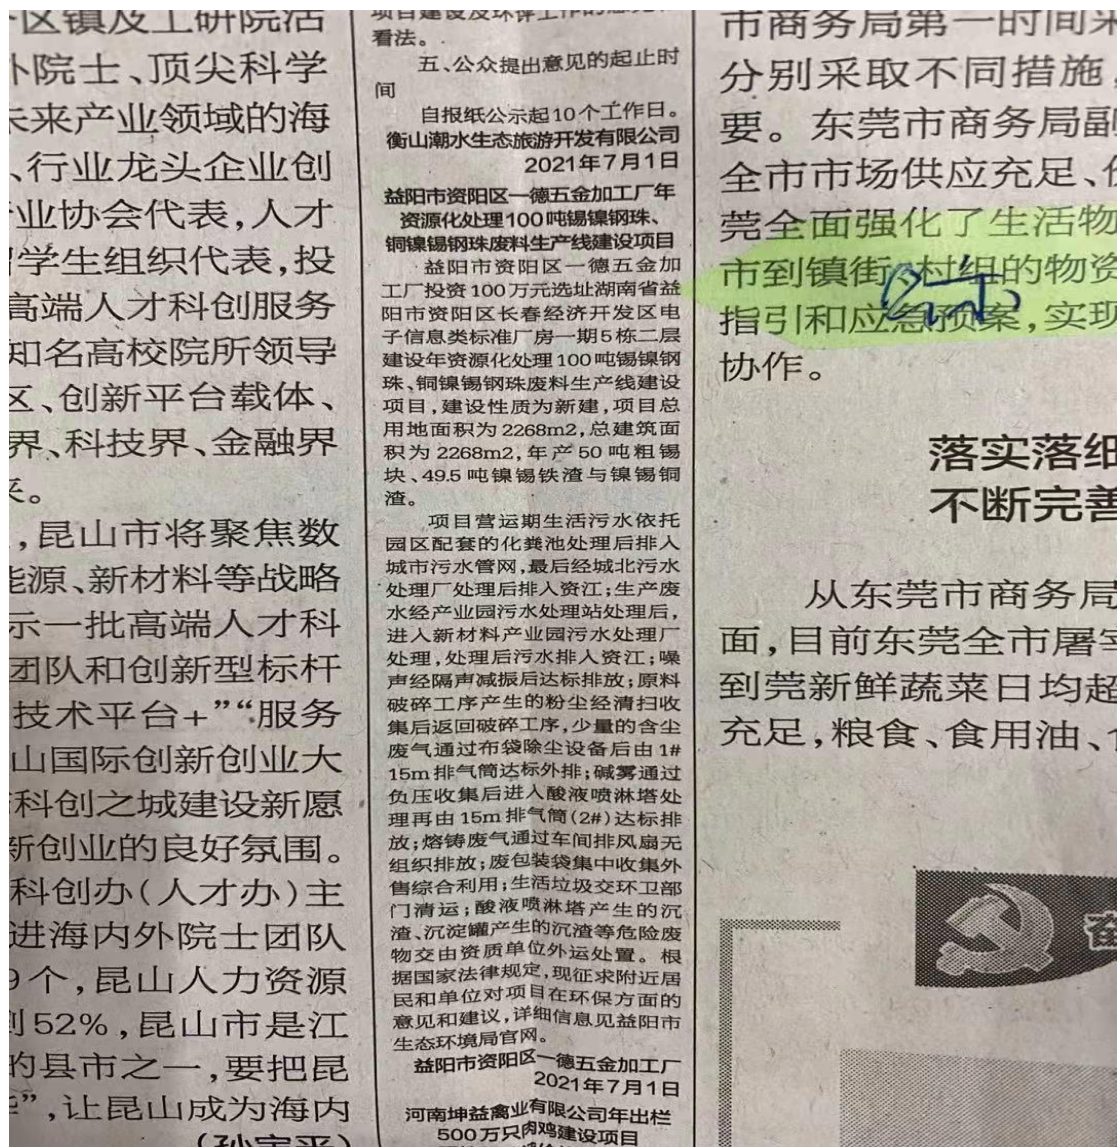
区镇及工研院沾
院士、顶尖科学
来产业领域的海
、行业龙头企业创
业协会代表,人才
学生组织代表,投
高端人才科创服务
知名高校院所领导
区、创新平台载体、
界、科技界、金融界
。
,昆山市将聚焦数
源、新材料等战略
示一批高端人才科
团队和创新型标杆
技术平台+""服务
山国际创新创业大
科创之城建设新愿
新创业的良好氛围。
科创办(人才办)主
进海内外院士团队
9个,昆山人力资源
52%,昆山市是江
的县市之一,要把昆
",让昆山成为海内
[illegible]

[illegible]
看法。
五、公众提出意见的起止时间
自报纸公示起10个工作日。
衡山潮水生态旅游开发有限公司
2021年7月1日

益阳市资阳区一德五金加工厂年资源化处理100吨锡镍钢珠、铜镍锡钢珠废料生产线建设项目
益阳市资阳区一德五金加工厂投资100万元选址湖南省益阳市资阳区长春经济开发区电子信息类标准厂房一期5栋二层建设年资源化处理100吨锡镍钢珠、铜镍锡钢珠废料生产线建设项目,建设性质为新建,项目总用地面积为2268m2,总建筑面积为2268m2,年产50吨粗锡块、49.5吨镍锡铁渣与镍锡铜渣。
项目营运期生活污水依托园区配套的化粪池处理后排入城市污水管网,最后经城北污水处理厂处理后排入资江;生产废水经产业园污水处理站处理后,进入新材料产业园污水处理厂处理,处理后污水排入资江;噪声经隔声减振后达标排放;原料破碎工序产生的粉尘经清扫收集后返回破碎工序,少量的含尘废气通过布袋除尘设备后由1#15m排气筒达标外排;碱雾通过负压收集后进入酸液喷淋塔处理再由15m排气筒(2#)达标排放;熔铸废气通过车间排风扇无组织排放;废包装袋集中收集外售综合利用;生活垃圾交环卫部门清运;酸液喷淋塔产生的沉渣、沉淀罐产生的沉渣等危险废物交由资质单位外运处置。根据国家法律规定,现征求附近居民和单位对项目在环保方面的意见和建议,详细信息见益阳市生态环境局官网。
益阳市资阳区一德五金加工厂
2021年7月1日

河南坤益禽业有限公司年出栏500万只肉鸡建设项目
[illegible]

市商务局第一时间
分别采取不同措施
要。东莞市商务局
全市市场供应充足、
莞全面强化了生活物
市到镇街、村组的物资
指引和应急预案,实现
协作。

落实落细
不断完善

从东莞市商务局
面,目前东莞全市屠
到莞新鲜蔬菜日均超
充足,粮食、食用油、